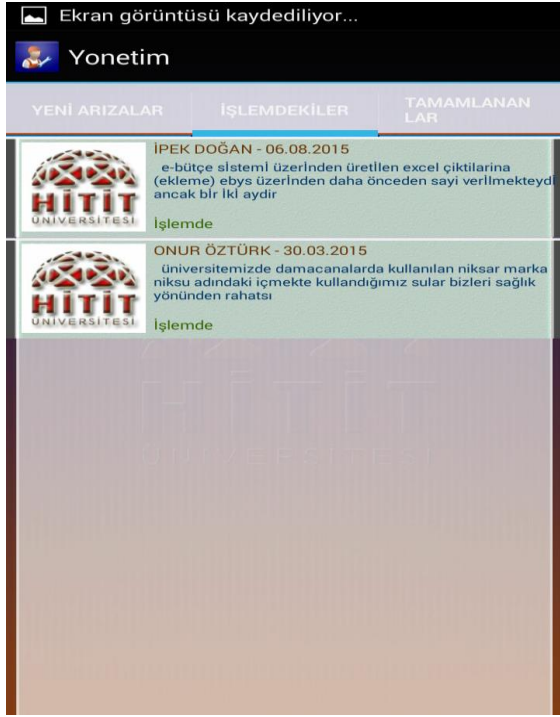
Ekran görüntüsü kaydediliyor...

Yonetim

YENİ ARIZALAR

İŞLEMDEKİLER

TAMAMLANANLAR

HİTİT ÜNİVERSİTESİ

İPEK DOĞAN - 06.08.2015

e-bütçe sistemi üzerinden üretilen excel çiktilarina (ekleme) ebys üzerinden daha önceden sayi verilmekteydi ancak bir iki aydir

İşlemde

HİTİT ÜNİVERSİTESİ

ONUR ÖZTÜRK - 30.03.2015

üniversitemizde damacanalarda kullanılan niksar marka niksu adındaki içmekte kullandığımız sular bizleri sağlık yönünden rahatsı

İşlemde

HİTİT ÜNİVERSİTESİ